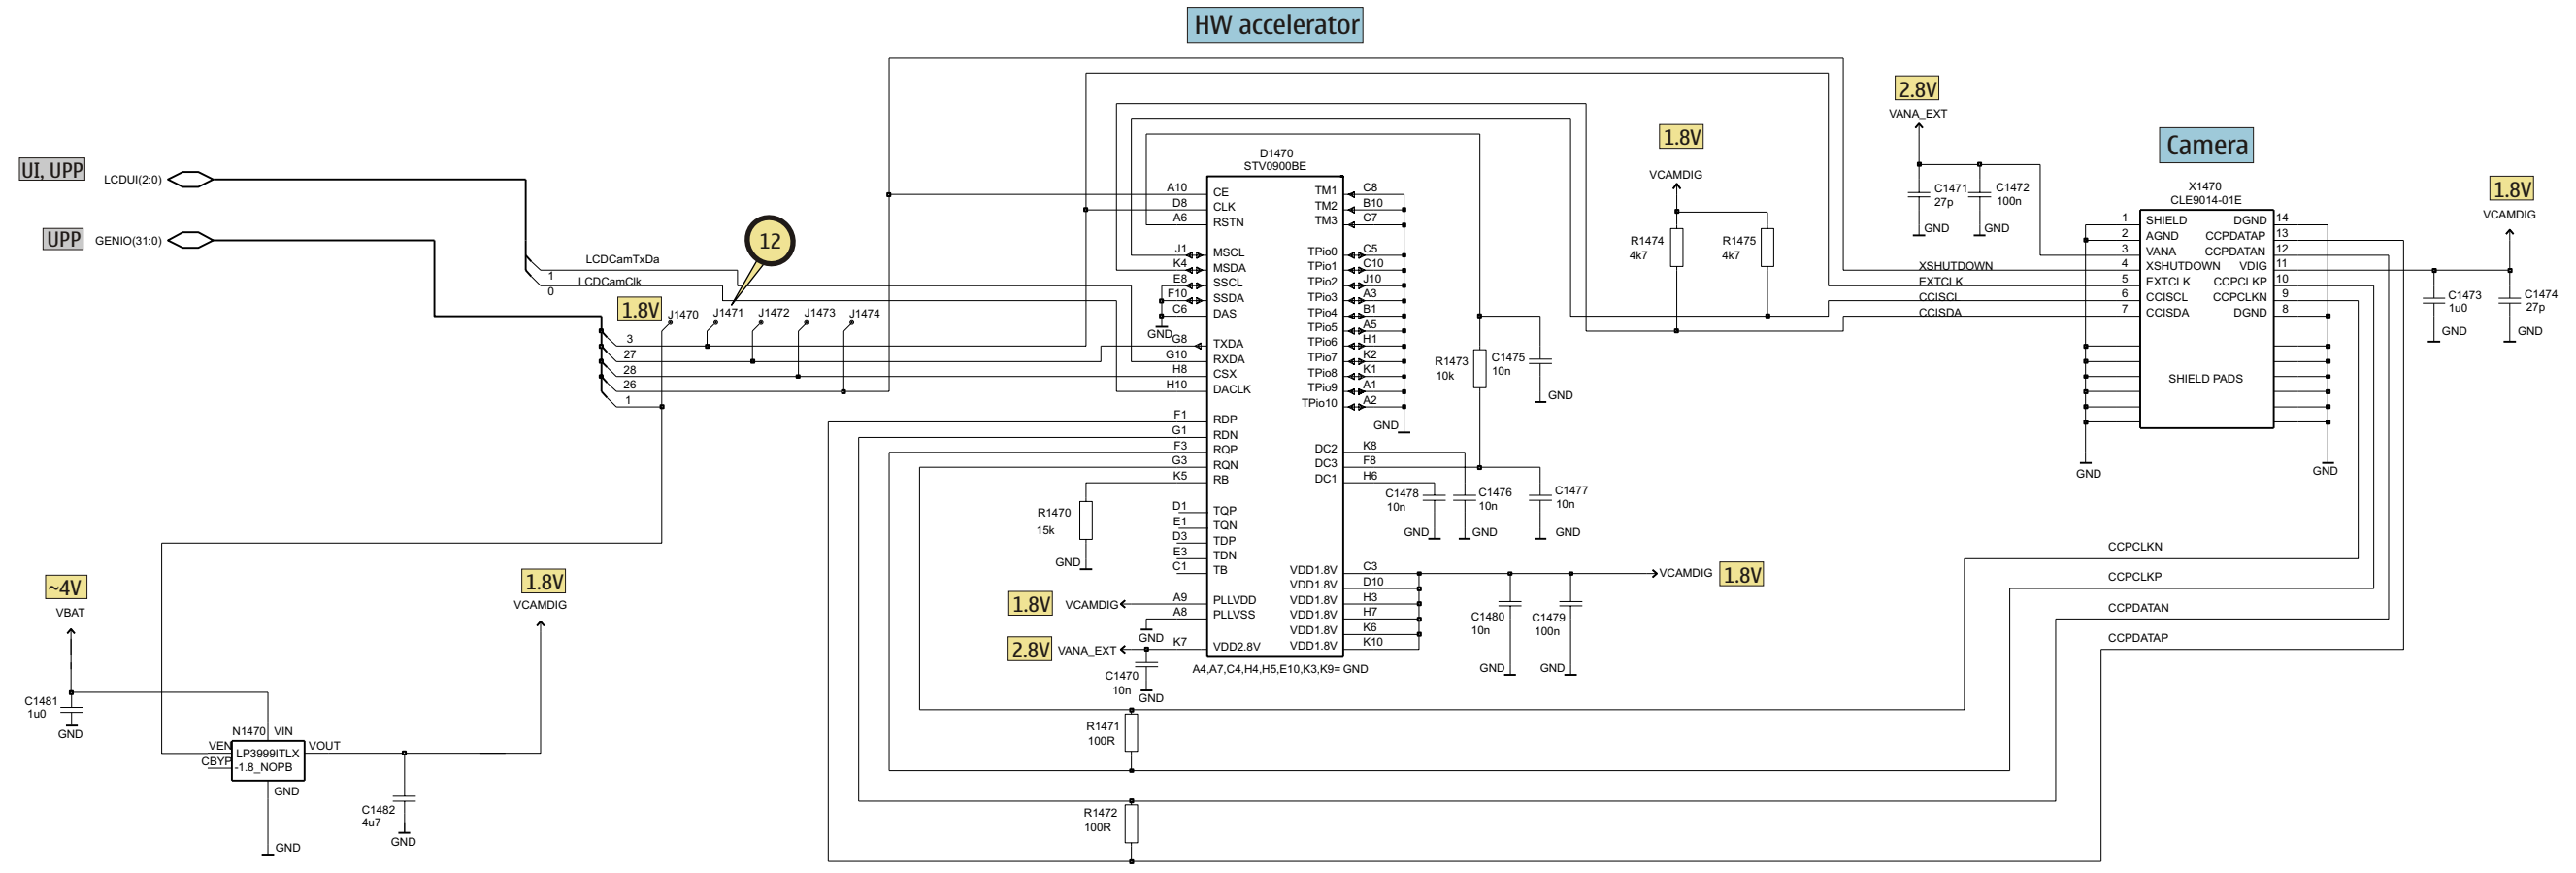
HW accelerator

Camera

UI, UPP
LCDUI(2:0)

UPP
GENIO(31:0)

LCDCamTxDa
1
LCDCamClk
0

12

1.8V
J1470
J1471
J1472
J1473
J1474

3
27
28
26
1

D1470
STV0900BE

A10 CE
D8 CLK
A6 RSTN
J1 MSCL
K4 MSDA
E8 SSCL
F10 SSDA
C6 DAS
GND G8
TXDA
G10 RXDA
H8 CSX
H10 DACLK
F1 RDP
G1 RDN
F3 RQP
G3 RQN
K5 RB
D1 TQP
E1 TQN
D3 TDP
E3 TDN
C1 TB
A9 PLLVDD
A8 PLLVSS
K7 VDD2.8V

TM1 C8
TM2 B10
TM3 C7
TPio0 C5
TPio1 C10
TPio2 J10
TPio3 A3
TPio4 B1
TPio5 A5
TPio6 H1
TPio7 K2
TPio8 K1
TPio9 A1
TPio10 A2
GND
DC2 K8
DC3 F8
DC1 H6
VDD1.8V C3
VDD1.8V D10
VDD1.8V H3
VDD1.8V H7
VDD1.8V K6
VDD1.8V K10

A4,A7,C4,H4,H5,E10,K3,K9= GND

R1470
15k
GND

1.8V VCAMDIG
GND
2.8V VANA_EXT
C1470
10n
GND

R1471
100R
R1472
100R

R1473
10k
C1475
10n
GND

C1478
10n
GND
C1476
10n
GND
C1477
10n
GND

VCAMDIG 1.8V
C1480
10n
GND
C1479
100n
GND

1.8V
VCAMDIG
R1474
4k7
R1475
4k7

2.8V
VANA_EXT
C1471
27p
GND
C1472
100n
GND

X1470
CLE9014-01E
1 SHIELD DGND 14
2 AGND CCPDATAP 13
3 VANA CCPDATAN 12
4 XSHUTDOWN VDIG 11
5 EXTCLK CCPCLKP 10
6 CCISCL CCPCLKN 9
7 CCISDA DGND 8
SHIELD PADS
GND
GND

XSHUTDOWN
EXTCLK
CCISCL
CCISDA

1.8V
VCAMDIG
C1473
1u0
GND
C1474
27p
GND

CCPCLKN
CCPCLKP
CCPDATAN
CCPDATAP

~4V
VBAT
C1481
1u0
GND

N1470
VEN VIN
CBYP
LP3999ITLX
-1.8_NOPB
VOUT
GND
GND

C1482
4u7
GND

1.8V
VCAMDIG